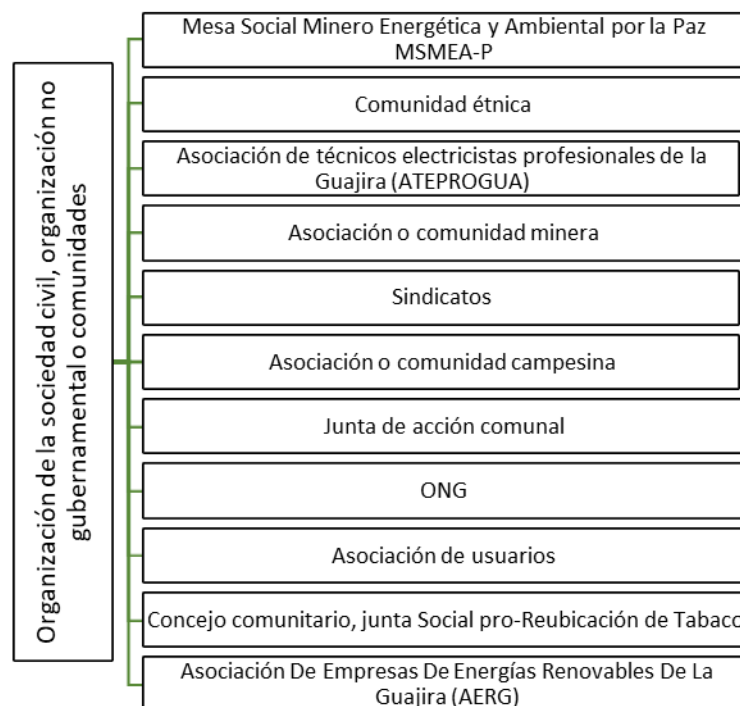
Organización de la sociedad civil, organización no gubernamental o comunidades

Mesa Social Minero Energética y Ambiental por la Paz MSMEA-P

Comunidad étnica

Asociación de técnicos electricistas profesionales de la Guajira (ATEPROGUA)

Asociación o comunidad minera

Sindicatos

Asociación o comunidad campesina

Junta de acción comunal

ONG

Asociación de usuarios

Concejo comunitario, junta Social pro-Reubicación de Tabaco

Asociación De Empresas De Energías Renovables De La Guajira (AERG)